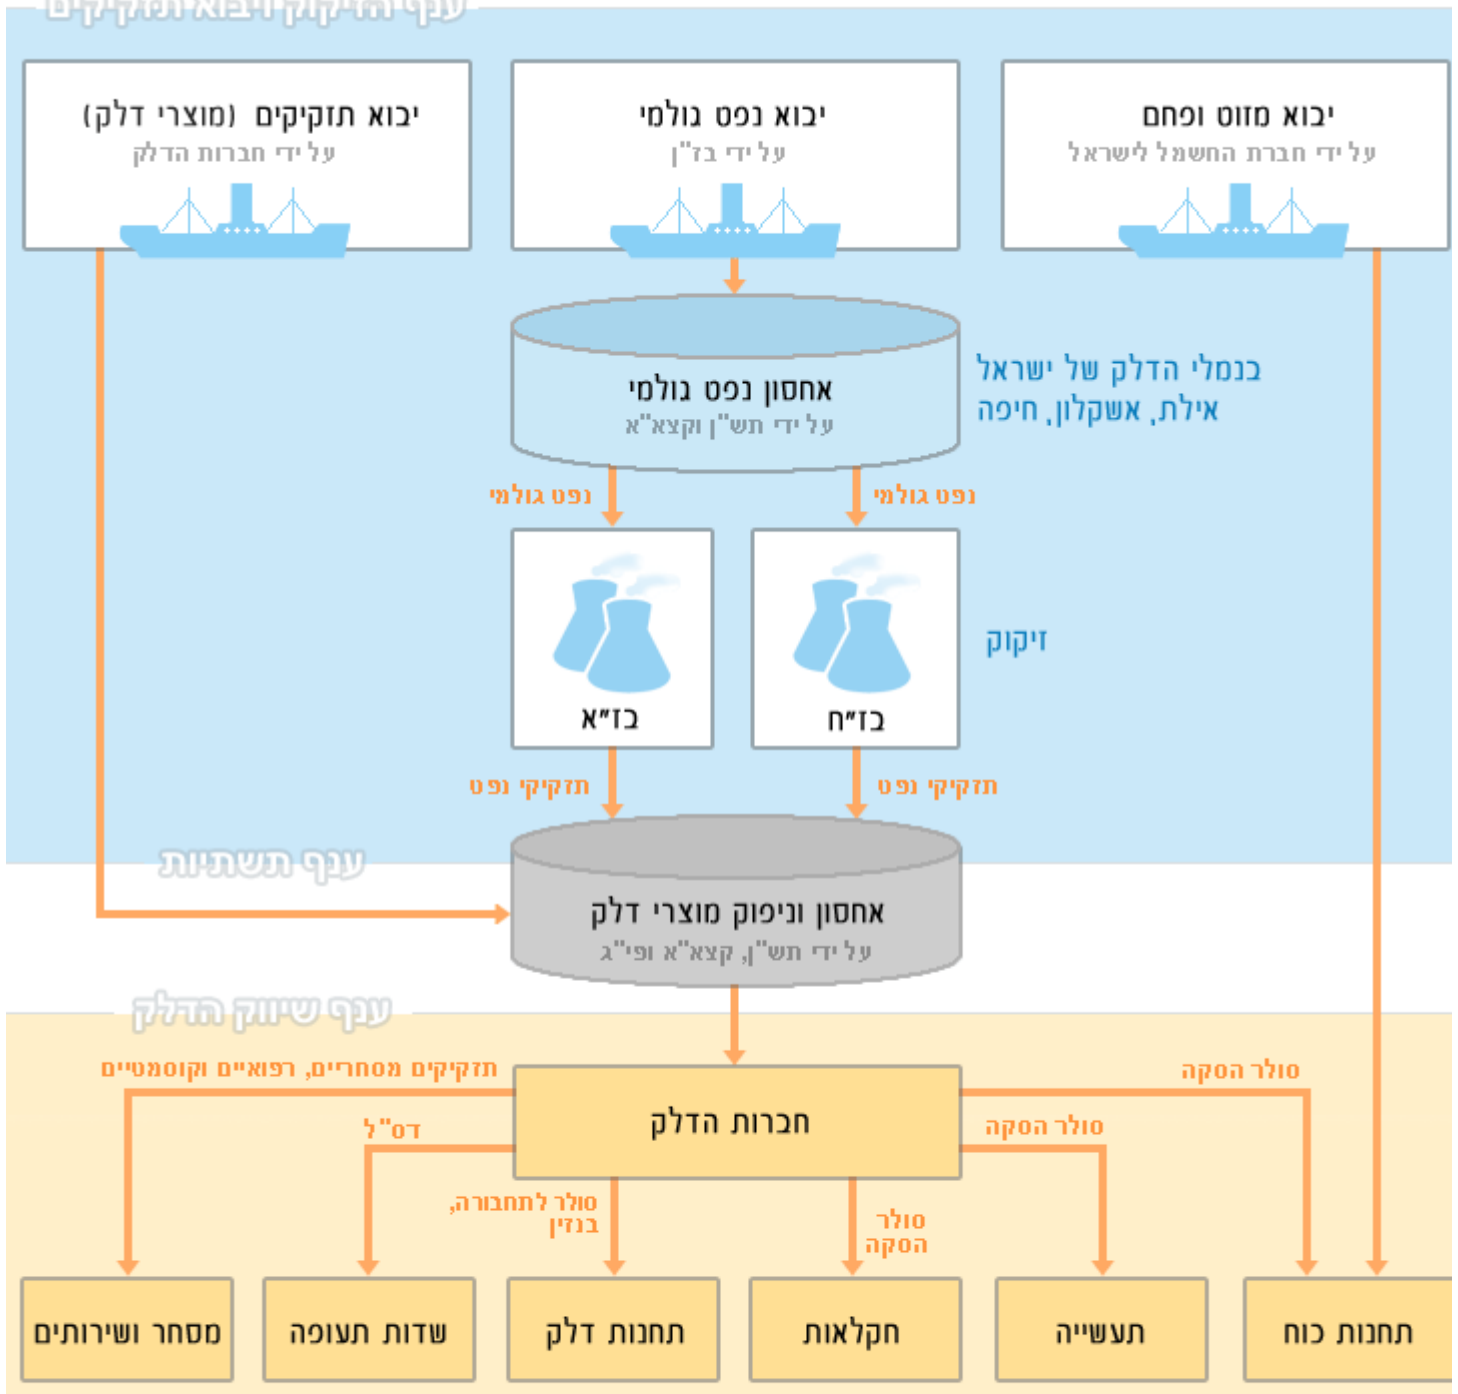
ענף הזיקוק ויבוא תזקיקים

יבוא מזוט ופחם
על ידי חברת החשמל לישראל

יבוא נפט גולמי
על ידי בז"ן

יבוא תזקיקים (מוצרי דלק)
על ידי חברות הדלק

בנמלי הדלק של ישראל
אילת, אשקלון, חיפה

אחסון נפט גולמי
על ידי תש"ן וקצא"א

נפט גולמי

נפט גולמי

זיקוק

בז"ח

בז"א

תזקיקי נפט

תזקיקי נפט

ענף תשתיות

אחסון וניפוק מוצרי דלק
על ידי תש"ן, קצא"א ופי"ג

ענף שיווק הדלק

סולר הסקה

תזקיקים מסחריים, רפואיים וקוסמטיים

חברות הדלק

סולר הסקה

דס"ל

סולר לתחבורה, בנזין

סולר הסקה

תחנות כוח

תעשייה

חקלאות

תחנות דלק

שדות תעופה

מסחר ושירותים